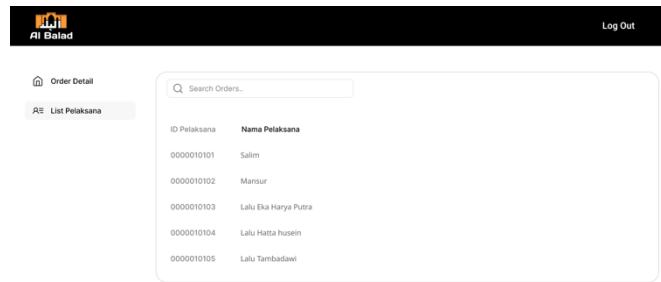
Al Balad

Log Out

Order Detail

List Pelaksana

Search Orders..

| ID Pelaksana | Nama Pelaksana |
|---|---|
| 0000010101 | Salim |
| 0000010102 | Mansur |
| 0000010103 | Lalu Eka Harya Putra |
| 0000010104 | Lalu Hatta husein |
| 0000010105 | Lalu Tambadawi |